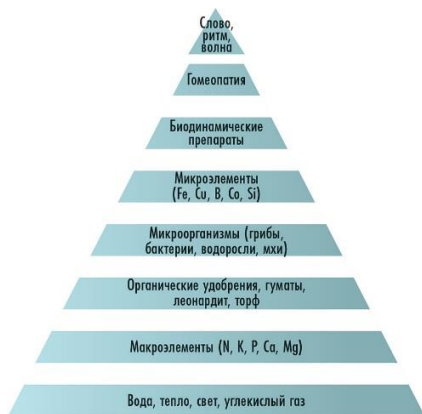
Слово, ритм, волна

Гомеопатия

Биодинамические препараты

Микроэлементы (Fe, Cu, B, Co, Si)

Микроорганизмы (грибы, бактерии, водоросли, мхи)

Органические удобрения, гуматы, леонардит, торф

Макроэлементы (N, K, P, Ca, Mg)

Вода, тепло, свет, углекислый газ